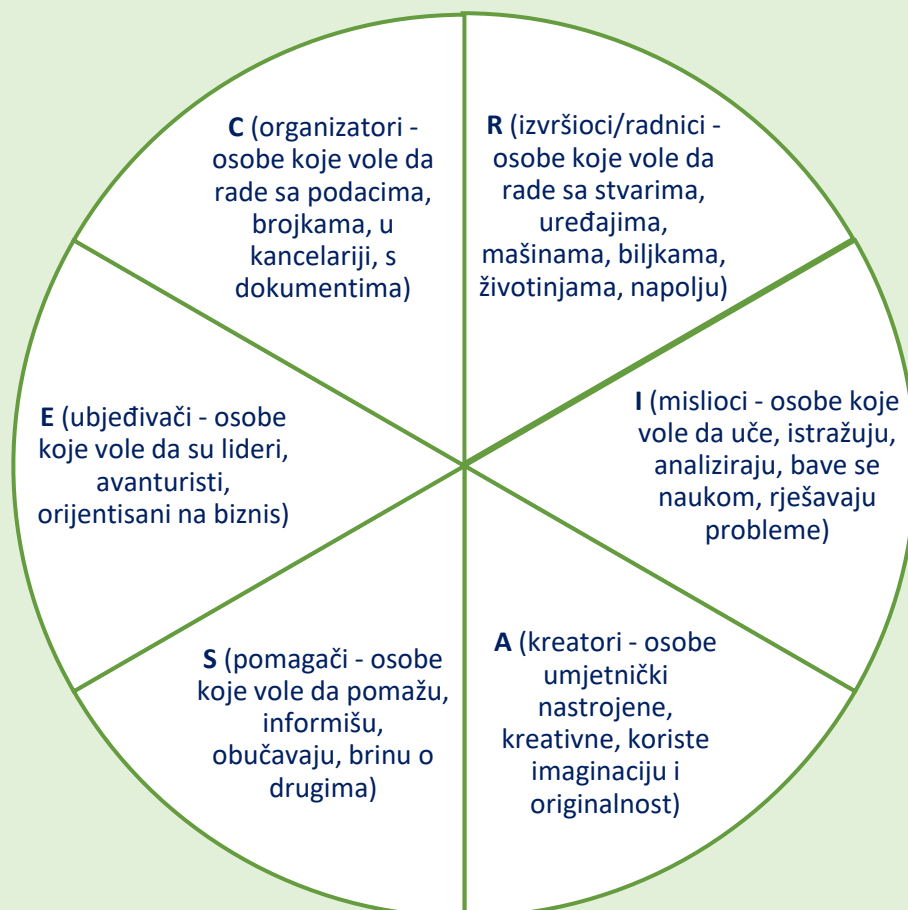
**C** (organizatori - osobe koje vole da rade sa podacima, brojkama, u kancelariji, s dokumentima)

**R** (izvršioci/radnici - osobe koje vole da rade sa stvarima, uređajima, mašinama, biljkama, životinjama, napolju)

**I** (mislioci - osobe koje vole da uče, istražuju, analiziraju, bave se naukom, rješavaju probleme)

**A** (kreatori - osobe umjetnički nastrojene, kreativne, koriste imaginaciju i originalnost)

**S** (pomagači - osobe koje vole da pomažu, informišu, obučavaju, brinu o drugima)

**E** (ubjeđivači - osobe koje vole da su lideri, avanturisti, orijentisani na biznis)